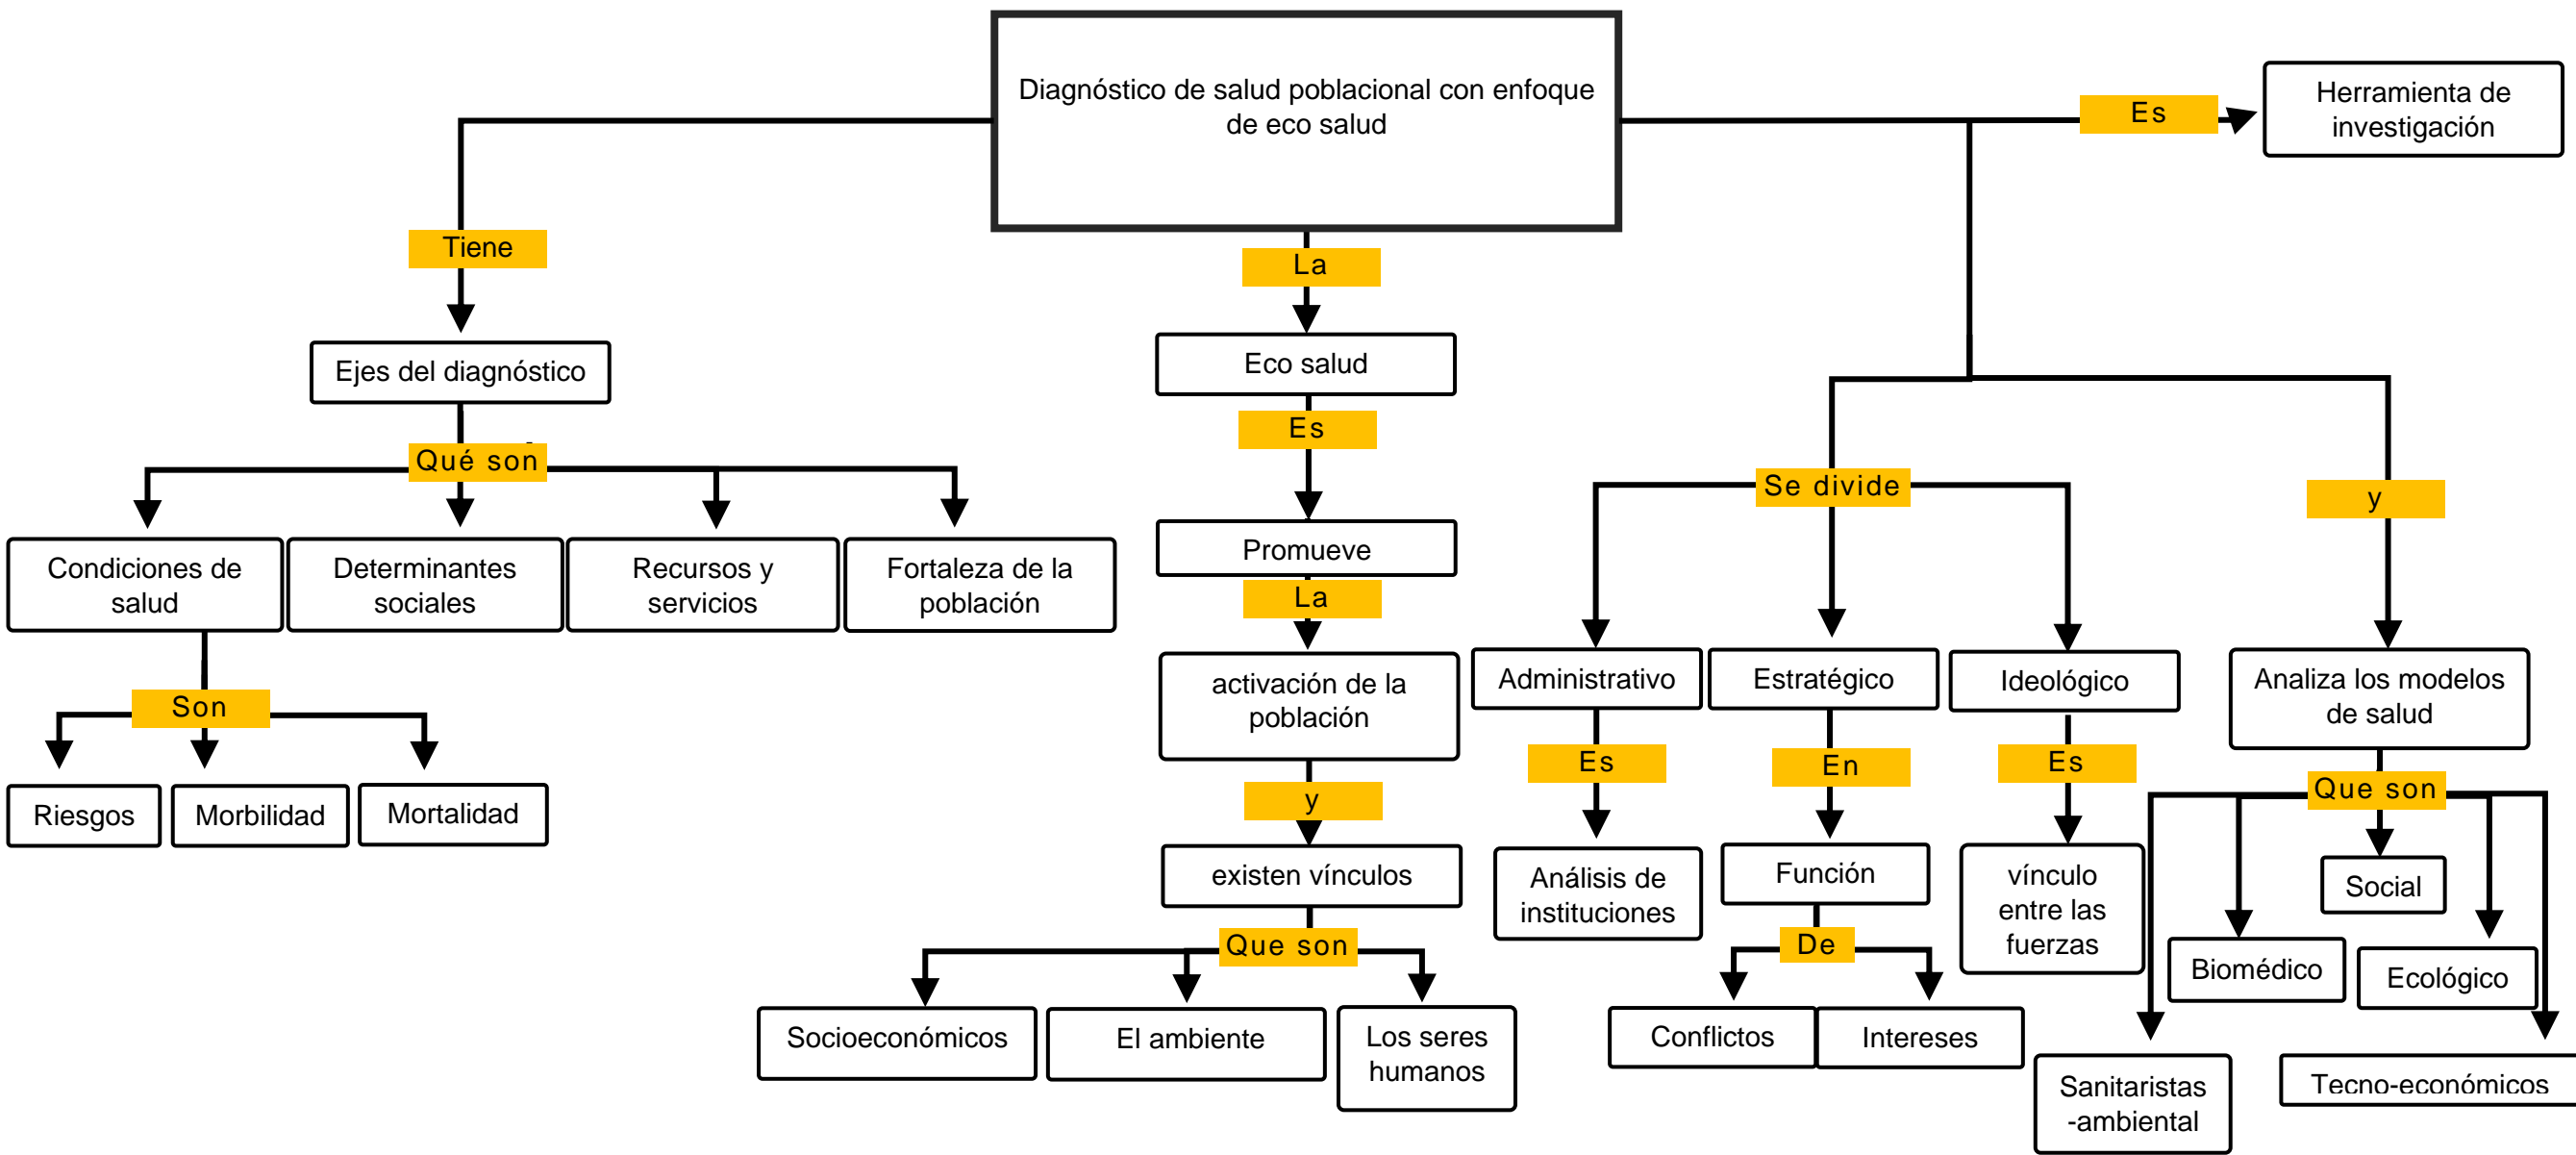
Diagnóstico de salud poblacional con enfoque de eco salud

Tiene

Ejes del diagnóstico

Qué son

Condiciones de salud

Determinantes sociales

Recursos y servicios

Fortaleza de la población

Son

Riesgos

Morbilidad

Mortalidad

La

Eco salud

Es

Promueve

La

activación de la población

y

existen vínculos

Que son

Socioeconómicos

El ambiente

Los seres humanos

Es

Herramienta de investigación

Se divide

Administrativo

Es

Análisis de instituciones

Estratégico

En

Función

De

Conflictos

Intereses

Ideológico

Es

vínculo entre las fuerzas

y

Analiza los modelos de salud

Que son

Social

Biomédico

Ecológico

Sanitaristas -ambiental

Tecno-económicos